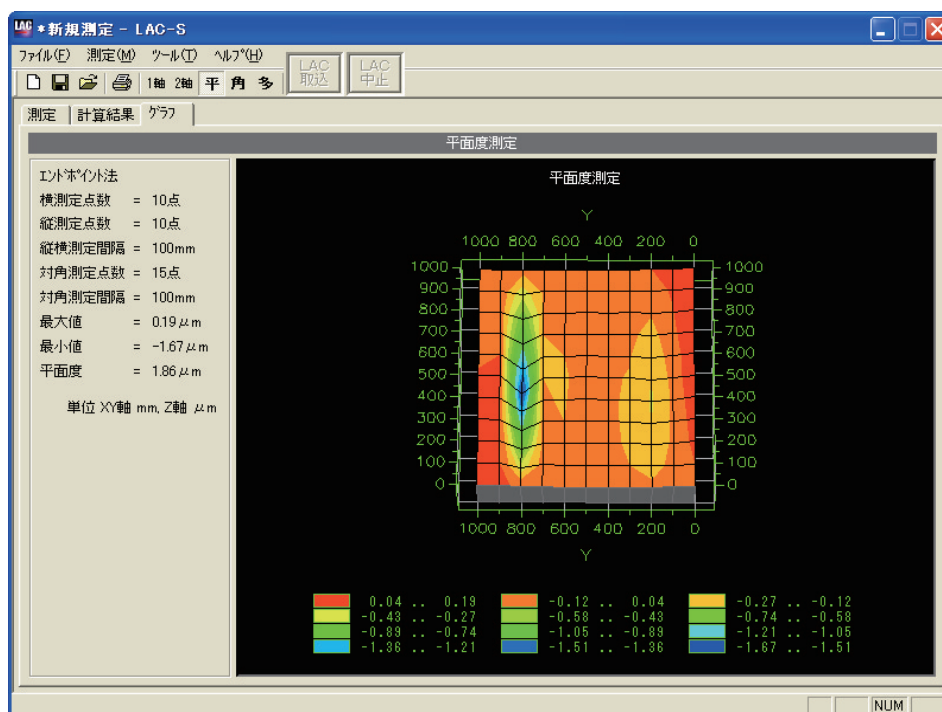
LAC * 新規測定 - LAC-S

ﾌｧｲﾙ(F) 測定(M) ﾂｰﾙ(T) ﾍﾙﾌﾟ(H)

1軸 2軸 平 角 多 LAC 取込 LAC 中止

測定 | 計算結果 | ｸﾞﾗﾌ

平面度測定

ｴﾝﾄﾞﾎﾟｲﾝﾄ法
横測定点数 = 10点
縦測定点数 = 10点
縦横測定間隔 = 100mm
対角測定点数 = 15点
対角測定間隔 = 100mm
最大値 = 0.19 $\mu$m
最小値 = -1.67 $\mu$m
平面度 = 1.86 $\mu$m

単位 XY軸 mm, Z軸 $\mu$m

平面度測定

Y

1000 800 600 400 200 0

1000 900 800 700 600 500 400 300 200 100 0

1000 900 800 700 600 500 400 300 200 100 0

1000 800 600 400 200 0

Y

| | | |
|---|---|---|
| 0.04 .. 0.19 | -0.12 .. 0.04 | -0.27 .. -0.12 |
| -0.43 .. -0.27 | -0.58 .. -0.43 | -0.74 .. -0.58 |
| -0.89 .. -0.74 | -1.05 .. -0.89 | -1.21 .. -1.05 |
| -1.36 .. -1.21 | -1.51 .. -1.36 | -1.67 .. -1.51 |

NUM